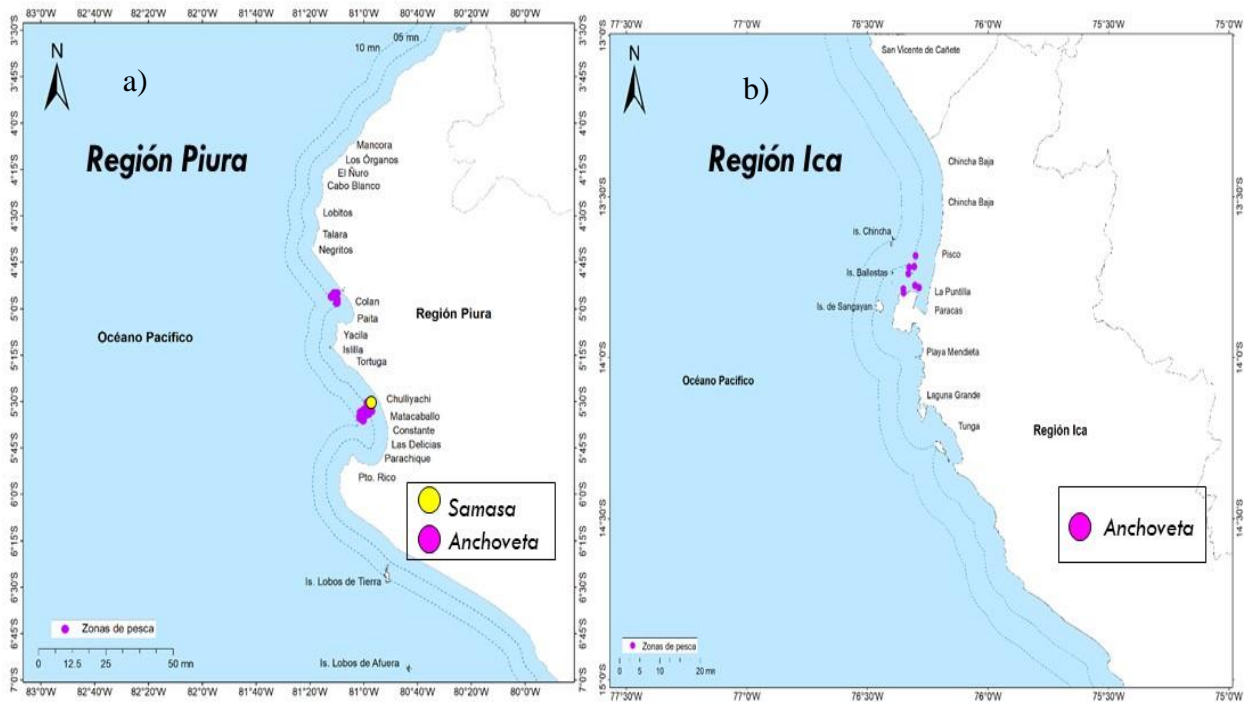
83°0'W 82°40'W 82°20'W 82°0'W 81°40'W 81°20'W 81°0'W 80°40'W 80°20'W 80°0'W

3°30'S

N

a)

05 mn
10 mn

3°45'S

4°0'S

Región Piura

Mancora
Los Órganos
El Ñuro
Cabo Blanco

4°15'S

4°30'S

Lobitos
Talara
Negritos

4°45'S

Colan
Paita

5°0'S

Región Piura

Océano Pacífico

Yacila
Isilla
Tortuga

5°15'S

Chulliyachi
Matacaballo
Constante
Las Delicias
Parachique

5°30'S

5°45'S

Pto. Rico

6°0'S

Samasa
Anchoveta

6°15'S

Is. Lobos de Tierra

6°30'S

Zonas de pesca

6°45'S

0 12.5 25 50 mn

Is. Lobos de Afuera

7°0'S

83°0'W 82°40'W 82°20'W 82°0'W 81°40'W 81°20'W 81°0'W 80°40'W 80°20'W 80°0'W

77°30'W 77°0'W 76°30'W 76°0'W 75°30'W 75°0'W

13°0'S

N

b)

San Vicente de Cañete

Región Ica

Chincha Baja

Chincha Baja

13°30'S

Is. Chincha

Pisco

Is. Ballestas

La Puntilla

Is. de Sangayan

Paracas

14°0'S

Playa Mendieta

Océano Pacífico

Laguna Grande

Tunga

Región Ica

14°30'S

Anchoveta

Zonas de pesca

0 5 10 20 mn

15°0'S

77°30'W 77°0'W 76°30'W 76°0'W 75°30'W 75°0'W